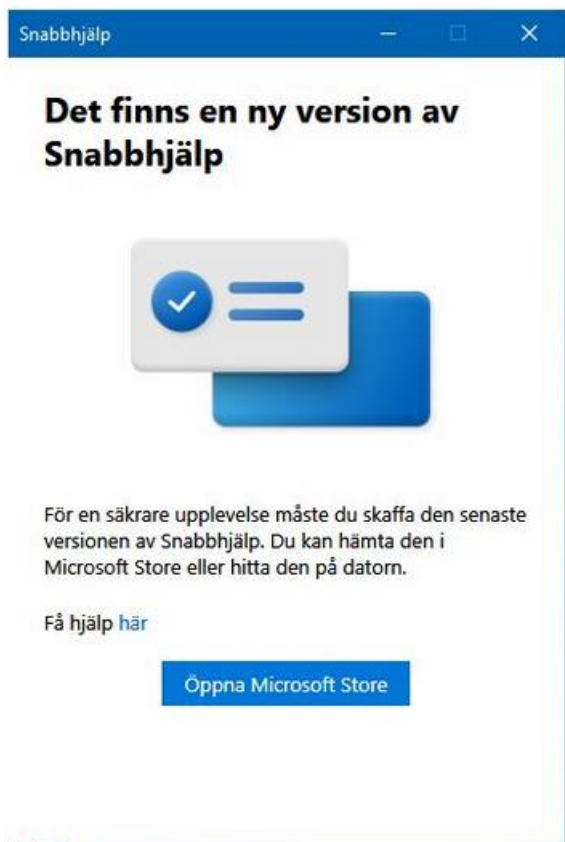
Snabbhjälp

Det finns en ny version av Snabbhjälp

För en säkrare upplevelse måste du skaffa den senaste versionen av Snabbhjälp. Du kan hämta den i Microsoft Store eller hitta den på datorn.

Få hjälp här

Öppna Microsoft Store